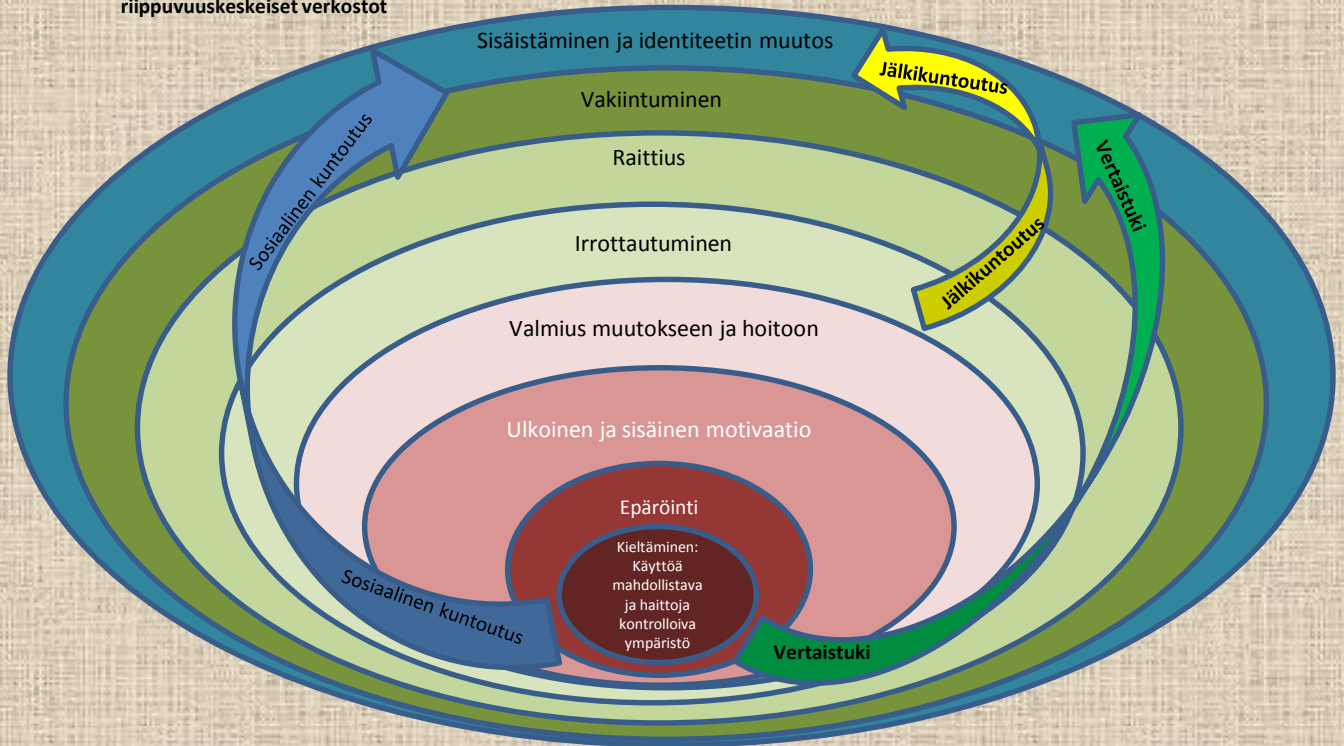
riippuvuuskeskeiset verkostot

Sisäistäminen ja identiteetin muutos

Jälkikuntoutus

Vakiintuminen

Vertaistuki

Sosiaalinen kuntoutus

Raittius

Irrottautuminen

Jälkikuntoutus

Valmius muutokseen ja hoitoon

Ulkoinen ja sisäinen motivaatio

Epäröinti

Kieltäminen: Käyttöä mahdollistava ja haittoja kontrolloiva ympäristö

Sosiaalinen kuntoutus

Vertaistuki